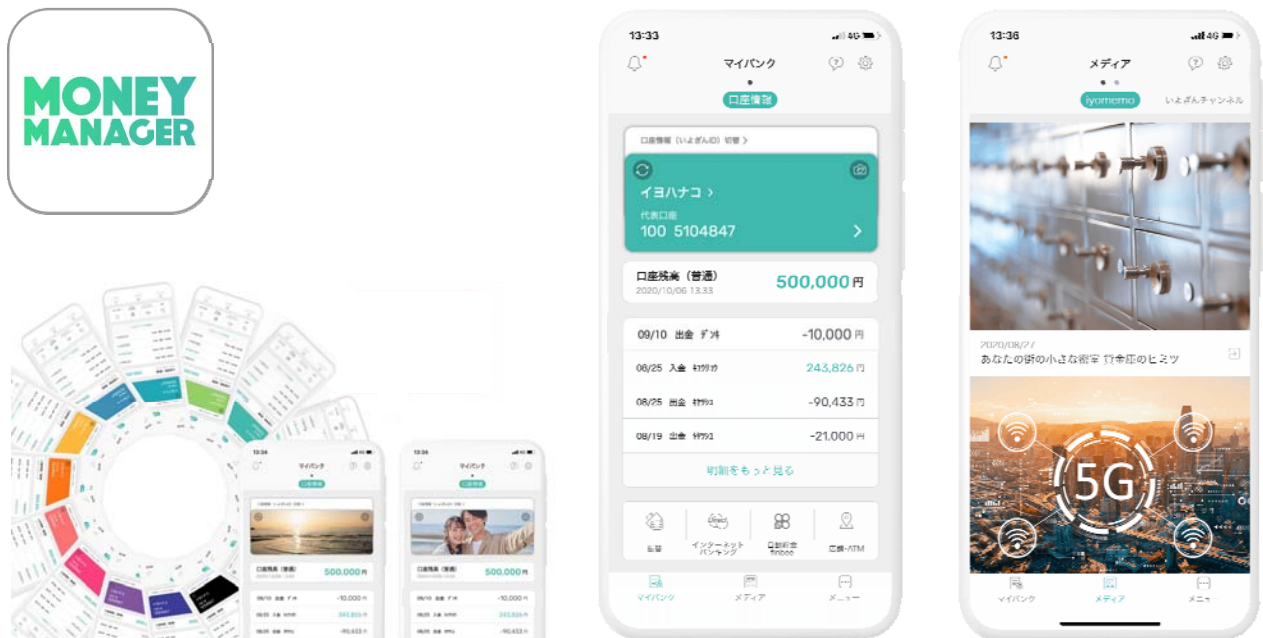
MONEY MANAGER

13:34
マイバンク
口座情報
口座残高（普通）
500,000円
09/10
08/25
08/25
08/19
-10,000円
243,826円
-90,433円

13:34
マイバンク
口座情報
口座残高（普通）
500,000円
-10,000円
243,826円
-90,433円

13:33
マイバンク
口座情報
口座情報（いよぎんID）切替 >
イヨハナコ >
代表口座
100 5104847
口座残高（普通）
2020/10/06 13:33
500,000円
09/10 出金 デンキ -10,000円
08/25 入金 キュウヨウ 243,826円
08/25 出金 カードシハライ -90,433円
08/19 出金 ヤチン -21,000円
明細をもっと見る
振替
インターネットバンキング
口座開設 tsiboo
店舗・ATM
マイバンク
メディア
メニュー

13:36
メディア
iyomemo
いよぎんチャンネル
2020/08/27
あなたの街の小さな銀行 貸金庫のヒミツ
5G
マイバンク
メディア
メニュー